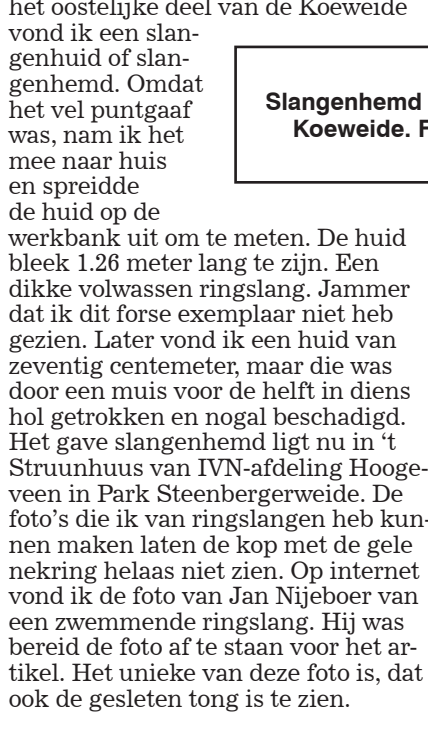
het oostelijke deel van de Koeweide vond ik een slangenhuid of slangenhemd. Omdat het vel puntgaaf was, nam ik het mee naar huis en spreidde de huid op de werkbank uit om te meten. De huid bleek 1.26 meter lang te zijn. Een dikke volwassen ringslang. Jammer dat ik dit forse exemplaar niet heb gezien. Later vond ik een huid van zeventig centemeter, maar die was door een muis voor de helft in diens hol getrokken en nogal beschadigd. Het gave slangenhemd ligt nu in 't Struunhuus van IVN-afdeling Hoogeveen in Park Steenbergerweide. De foto's die ik van ringslangen heb kunnen maken laten de kop met de gele nekring helaas niet zien. Op internet vond ik de foto van Jan Nijeboer van een zwemmende ringslang. Hij was bereid de foto af te staan voor het artikel. Het unieke van deze foto is, dat ook de gesleten tong is te zien.

Slangenhemd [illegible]
Koeweide. F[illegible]